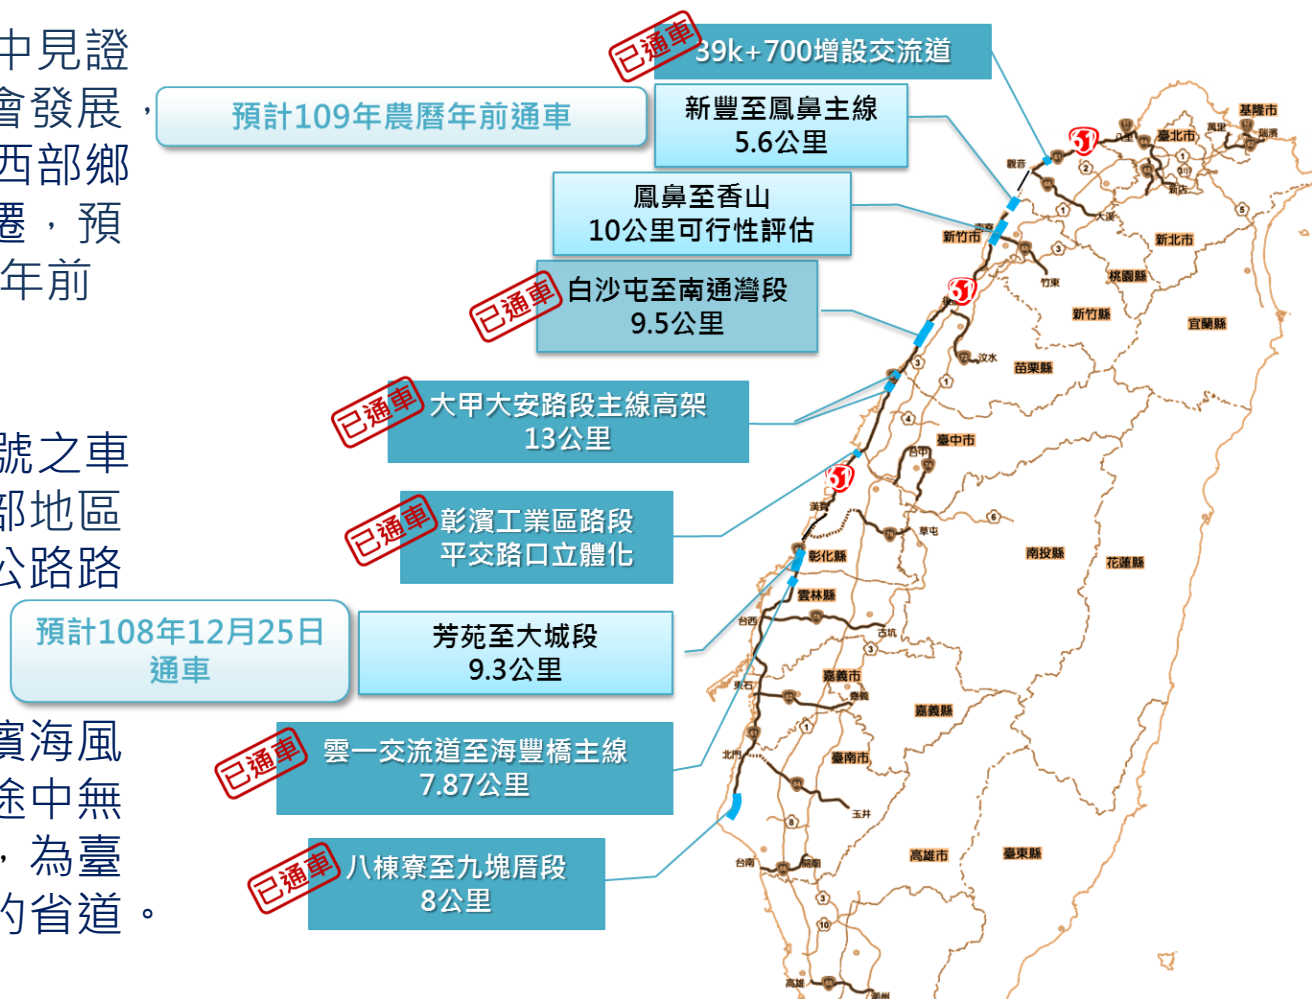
中見證
會發展，
西部鄉
遷，預
年前

號之車
部地區
公路路

濱海風
途中無
，為臺
的省道。

已通車 39k+700增設交流道

預計109年農曆年前通車

新豐至鳳鼻主線
5.6公里

鳳鼻至香山
10公里可行性評估

已通車 白沙屯至南通灣段
9.5公里

已通車 大甲大安路段主線高架
13公里

已通車 彰濱工業區路段
平交路口立體化

預計108年12月25日
通車

芳苑至大城段
9.3公里

已通車 雲一交流道至海豐橋主線
7.87公里

已通車 八棟寮至九塊厝段
8公里

基隆市
臺北市
新北市
桃園縣
新竹市
新竹縣
宜蘭縣
苗栗縣
臺中市
南投縣
花蓮縣
彰化縣
雲林縣
嘉義市
嘉義縣
臺南市
高雄市
臺東縣
觀音
竹東
汶水
草屯
台西
東石
北門
台南
玉井
大溪
新店
瑞濱